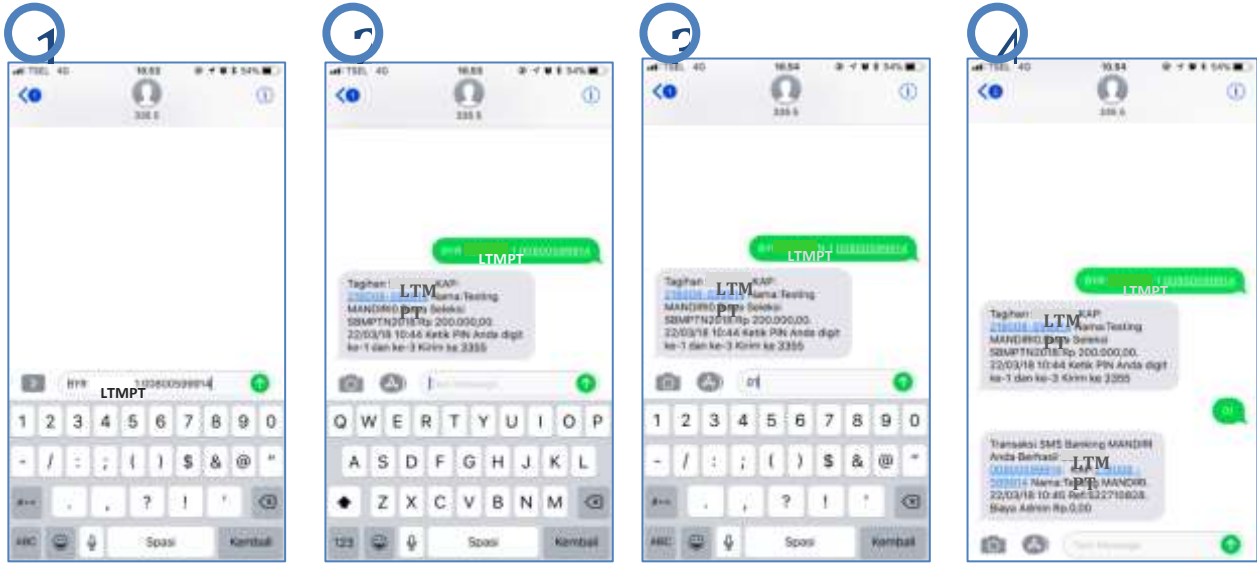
1

TSEL 4G 16.53 54%
3355

BYR 100800599914
LTMPT
Spasi Kembali

2

TSEL 4G 16.53 54%
3355

BYR 100800599914
LTMPT
Tagihan KAP: Nama:Testing MANDIRI Seleksi SBMPTN2018:Rp 200.000,00. 22/03/18 10:44 Ketik PIN Anda digit ke-1 dan ke-3 Kirim ke 3355
LTM PT
Q W E R T Y U I O P
A S D F G H J K L
Z X C V B N M
123 Spasi Kembali

3

TSEL 4G 16.54 54%
3355

BYR 100800599914
LTMPT
Tagihan KAP: Nama:Testing MANDIRI Seleksi SBMPTN2018:Rp 200.000,00. 22/03/18 10:44 Ketik PIN Anda digit ke-1 dan ke-3 Kirim ke 3355
LTM PT
01
1 2 3 4 5 6 7 8 9 0
- / : ; ( ) $ & @ "
. , ? ! '
ABC Spasi Kembali

4

TSEL 4G 16.54 54%
3355

BYR 100800599914
LTMPT
Tagihan KAP: Nama:Testing MANDIRI Seleksi SBMPTN2018:Rp 200.000,00. 22/03/18 10:44 Ketik PIN Anda digit ke-1 dan ke-3 Kirim ke 3355
LTM PT
01
Transaksi SMS Banking MANDIRI Anda Berhasil 100800599914 Nama:Tagihan MANDIRI. 22/03/18 10:45 Ref:522710828. Biaya Admin Rp.0,00
LTM PT
Text Message